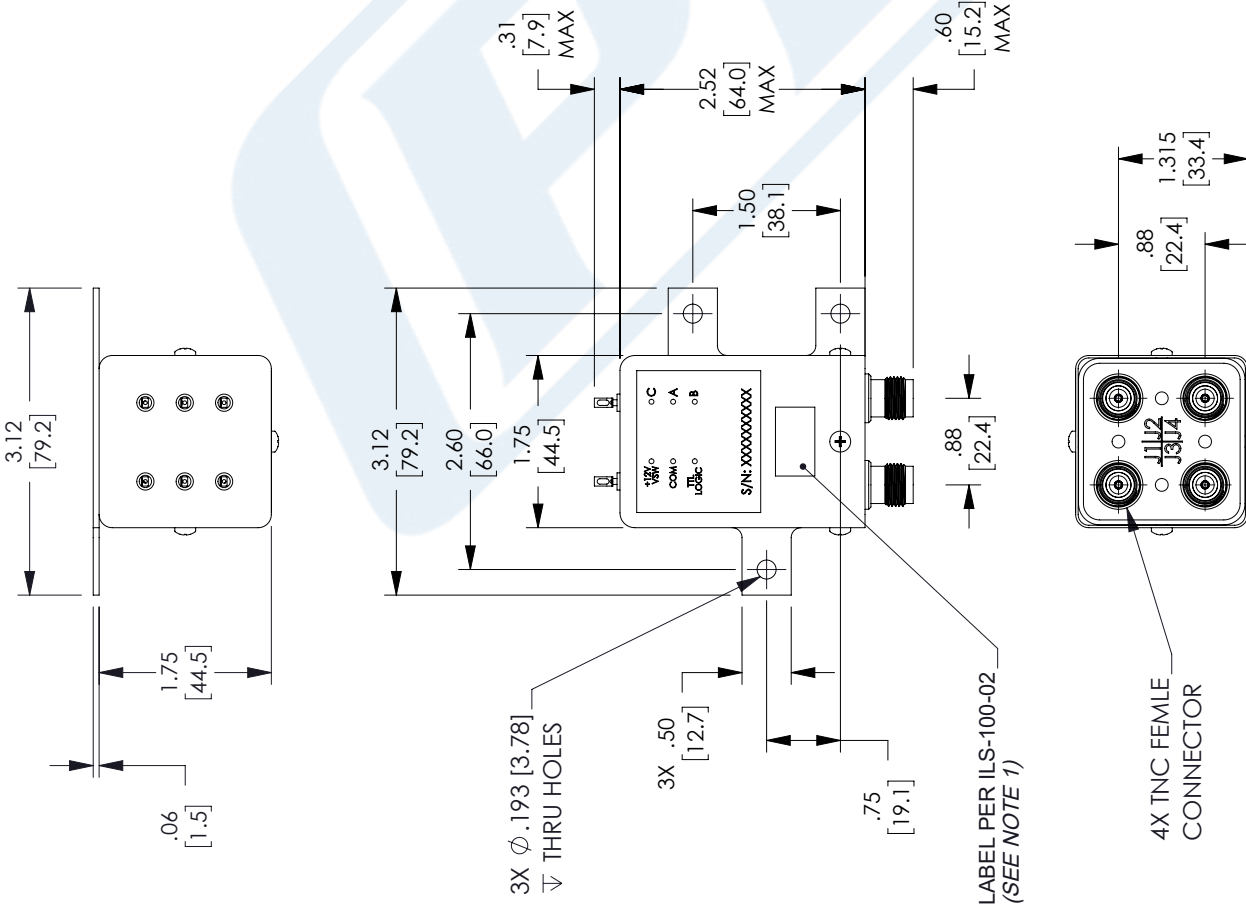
.31
[7.9]
MAX

2.52
[64.0]
MAX

.60
[15.2]
MAX

1.315
[33.4]

1.50
[38.1]

.88
[22.4]

3.12
[79.2]

3.12
[79.2]

2.60
[66.0]

1.75
[44.5]

C
A
B

+12V
VSW
COM
TTL
LOGIC

S/N: XXXXXXXXXX

.88
[22.4]

J1 J2
J3 J4

1.75
[44.5]

.06
[1.5]

3X $\varnothing$.193 [3.78]
$\overline{\vee}$ THRU HOLES

3X .50
[12.7]

.75
[19.1]

LABEL PER ILS-100-02
(SEE NOTE 1)

4X TNC FEMLE
CONNECTOR